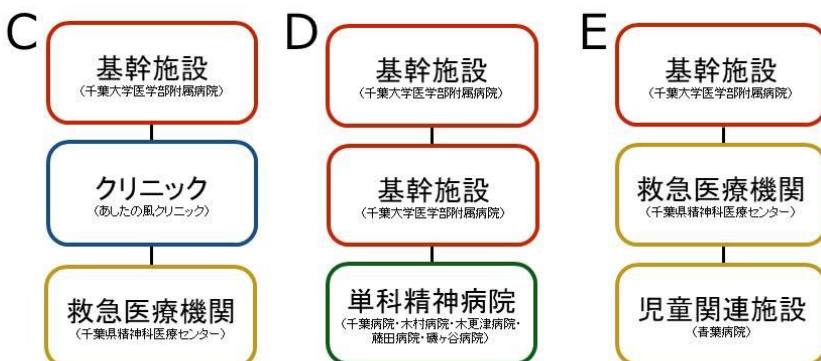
C

基幹施設
（千葉大学医学部附属病院）

クリニック
（あしたの風クリニック）

救急医療機関
（千葉県精神科医療センター）

D

基幹施設
（千葉大学医学部附属病院）

基幹施設
（千葉大学医学部附属病院）

単科精神病院
（千葉病院・木村病院・木更津病院・藤田病院・磯ヶ谷病院）

E

基幹施設
（千葉大学医学部附属病院）

救急医療機関
（千葉県精神科医療センター）

児童関連施設
（青葉病院）